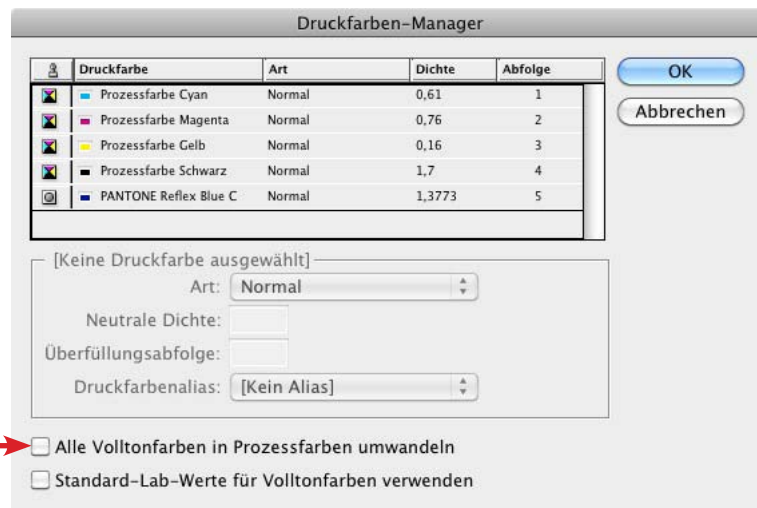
Druckfarben-Manager

| | Druckfarbe | Art | Dichte | Abfolge |
|---|---|---|---|---|
| | Prozessfarbe Cyan | Normal | 0,61 | 1 |
| | Prozessfarbe Magenta | Normal | 0,76 | 2 |
| | Prozessfarbe Gelb | Normal | 0,16 | 3 |
| | Prozessfarbe Schwarz | Normal | 1,7 | 4 |
| | PANTONE Reflex Blue C | Normal | 1,3773 | 5 |

OK

Abbrechen

[Keine Druckfarbe ausgewählt]

Art: Normal

Neutrale Dichte:

Überfüllungsabfolge:

Druckfarbenalias: [Kein Alias]

Alle Volltonfarben in Prozessfarben umwandeln

Standard-Lab-Werte für Volltonfarben verwenden